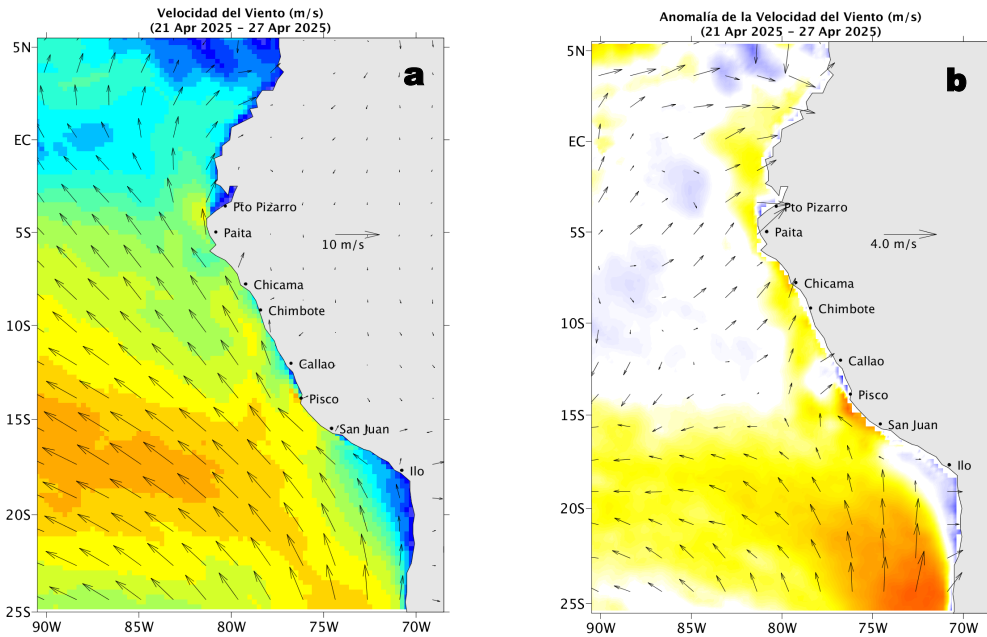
Velocidad del Viento (m/s)
(21 Apr 2025 - 27 Apr 2025)

a

5N
EC
5S
10S
15S
20S
25S

Pto Pizarro
Paita
10 m/s
Chicama
Chimbote
Callao
Pisco
San Juan
Ilo

90W 85W 80W 75W 70W

Anomalía de la Velocidad del Viento (m/s)
(21 Apr 2025 - 27 Apr 2025)

b

5N
EC
5S
10S
15S
20S
25S

Pto Pizarro
Paita
4.0 m/s
Chicama
Chimbote
Callao
Pisco
San Juan
Ilo

90W 85W 80W 75W 70W